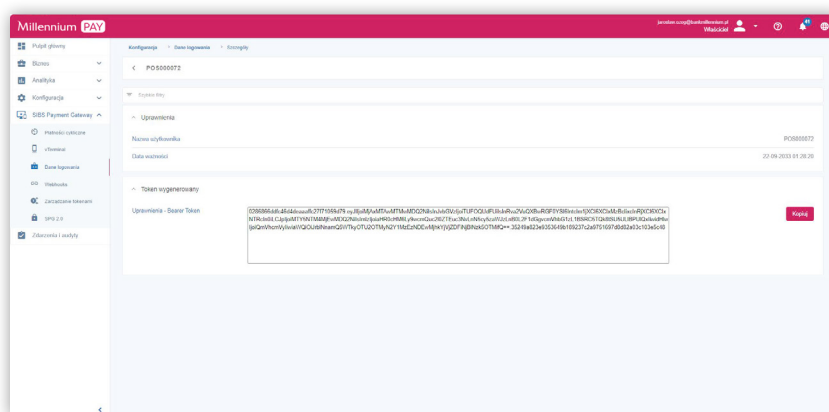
Millennium PAY

jaroslaw.szop@bankmillennium.pl
Właściciel

Pulpit główny
Biznes
Analityka
Konfiguracja
SIBS Payment Gateway
Płatności cykliczne
eTerminal
Dane logowania
Webhooks
Zarządzanie tokenami
SPG 2.0
Zlecenia i audyty

Konfiguracja > Dane logowania > Szczegóły

< POS000072

Szukaj filtry

^ Uprawnienia

Nazwa użytkownika
POS000072

Data ważności
22-09-2033 01:26:20

^ Token wygenerowany

Uprawnienia - Bearer Token

0286866ddfc46d4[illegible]

Kopiuj